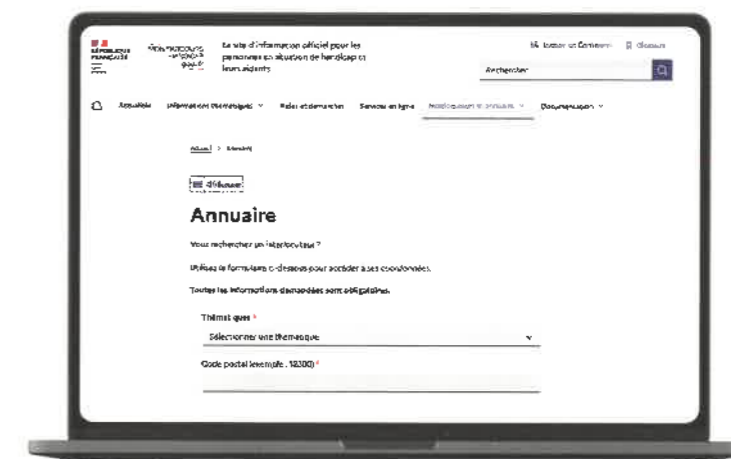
RÉPUBLIQUE FRANÇAISE

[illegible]

Le site d'information officiel pour les personnes en situation de handicap et leurs aidants

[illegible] Glossaire

Rechercher

Actualités Informations thématiques Aides et démarches Services en ligne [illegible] Documentation

Accueil > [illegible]

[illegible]

Annuaire

Vous recherchez un interlocuteur ?

Utilisez le formulaire ci-dessous pour accéder à ses coordonnées.

Toutes les informations demandées sont obligatoires.

Thématiques *

Sélectionner une thématique

Code postal (exemple : 12300) *